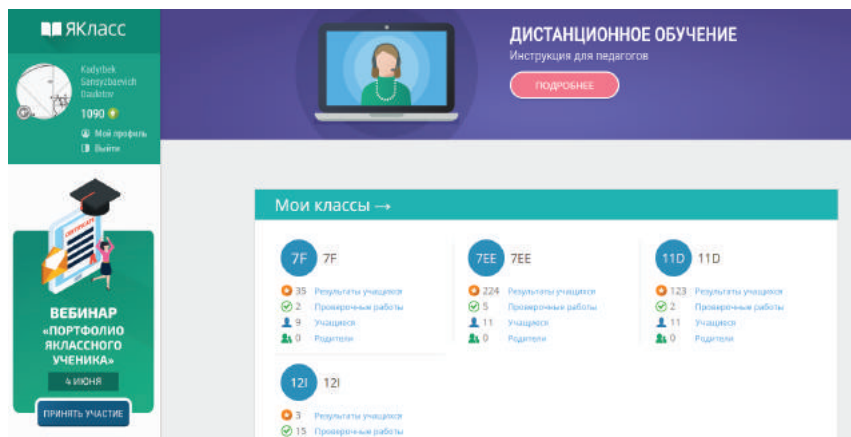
ЯКласс

Kadyrbek Sandyzbaevich Daulatov

1090

Мой профиль

Выйти

CERTIFICATE

ВЕБИНАР «ПОРТФОЛИО ЯКЛАССНОГО УЧЕНИКА»

4 ИЮНЯ

ПРИНЯТЬ УЧАСТИЕ

ДИСТАНЦИОННОЕ ОБУЧЕНИЕ

Инструкция для педагогов

ПОДРОБНЕЕ

Мои классы →

7F 7F
35 Результаты учащихся
2 Проверочные работы
9 Учащиеся
0 Родители

7EE 7EE
224 Результаты учащихся
5 Проверочные работы
11 Учащиеся
0 Родители

11D 11D
123 Результаты учащихся
2 Проверочные работы
11 Учащиеся
0 Родители

12I 12I
3 Результаты учащихся
15 Проверочные работы